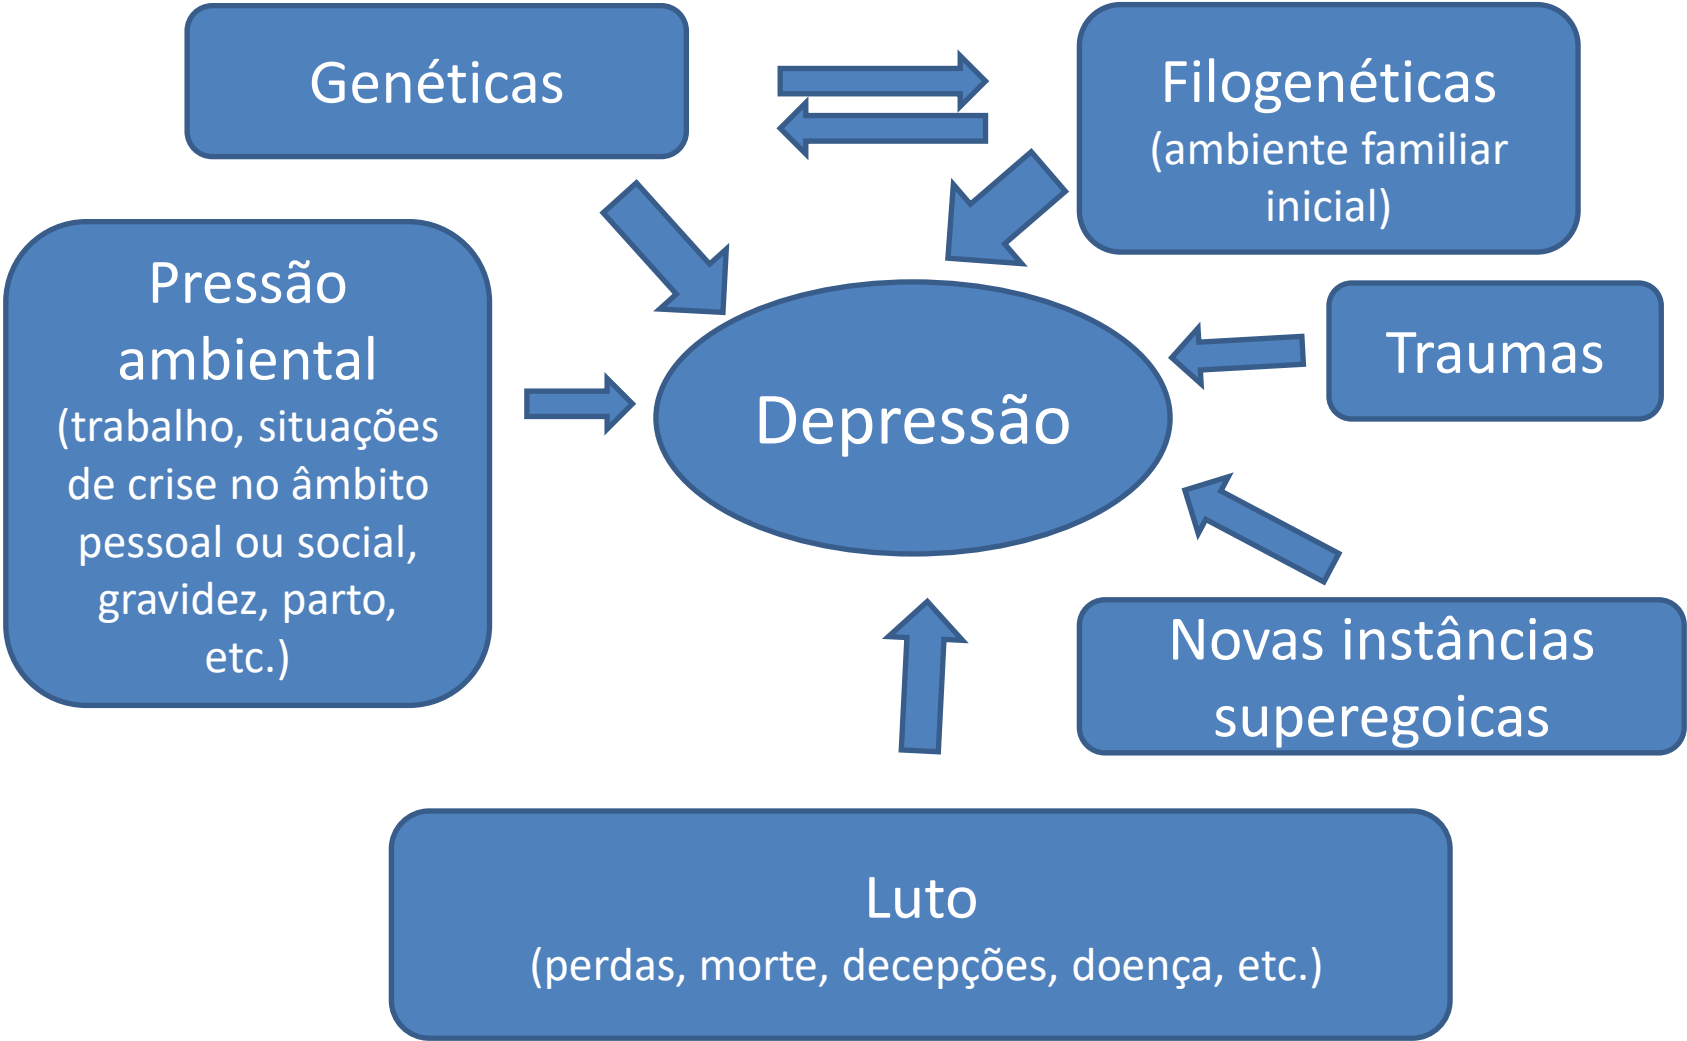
Genéticas

Filogenéticas
(ambiente familiar inicial)

Pressão ambiental
(trabalho, situações de crise no âmbito pessoal ou social, gravidez, parto, etc.)

Depressão

Traumas

Novas instâncias superegoicas

Luto
(perdas, morte, decepções, doença, etc.)